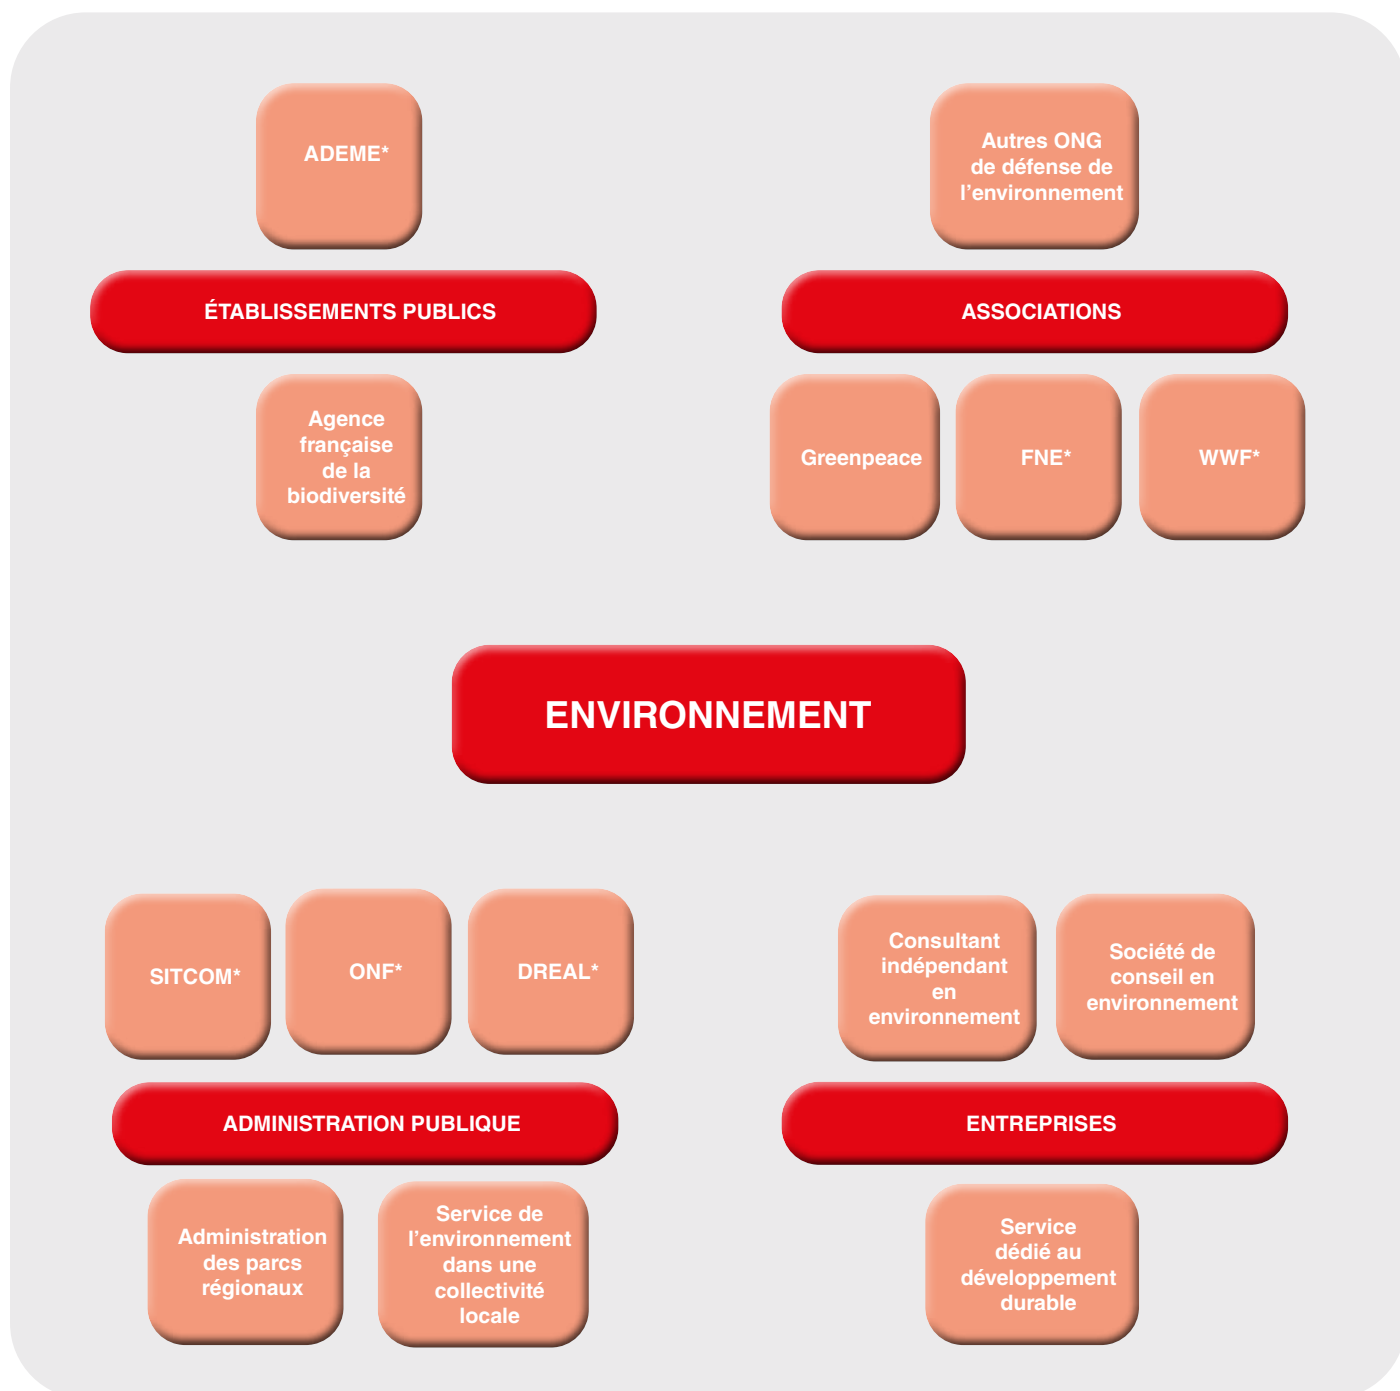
ADEME*

ÉTABLISSEMENTS PUBLICS

Agence française de la biodiversité

Autres ONG de défense de l'environnement

ASSOCIATIONS

Greenpeace

FNE*

WWF*

ENVIRONNEMENT

SITCOM*

ONF*

DREAL*

ADMINISTRATION PUBLIQUE

Administration des parcs régionaux

Service de l'environnement dans une collectivité locale

Consultant indépendant en environnement

Société de conseil en environnement

ENTREPRISES

Service dédié au développement durable